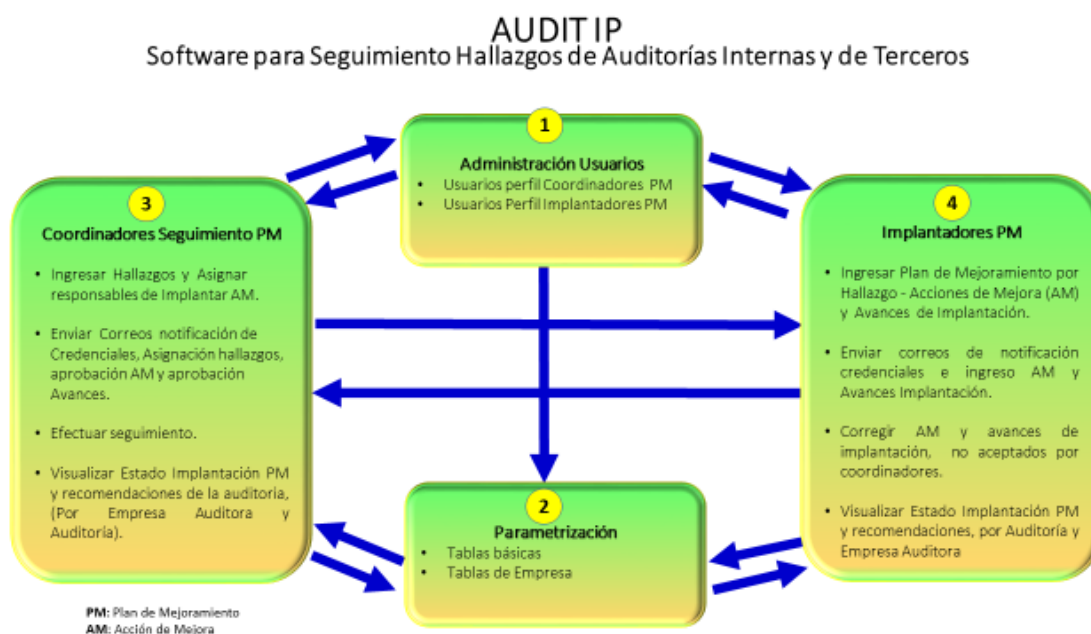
AUDIT IP
Software para Seguimiento Hallazgos de Auditorías Internas y de Terceros

1
Administración Usuarios
- Usuarios perfil Coordinadores PM
- Usuarios Perfil Implantadores PM

3
Coordinadores Seguimiento PM
- Ingresar Hallazgos y Asignar responsables de Implantar AM.
- Enviar Correos notificación de Credenciales, Asignación hallazgos, aprobación AM y aprobación Avances.
- Efectuar seguimiento.
- Visualizar Estado Implantación PM y recomendaciones de la auditoria, (Por Empresa Auditora y Auditoría).

4
Implantadores PM
- Ingresar Plan de Mejoramiento por Hallazgo - Acciones de Mejora (AM) y Avances de Implantación.
- Enviar correos de notificación credenciales e ingreso AM y Avances Implantación.
- Corregir AM y avances de implantación, no aceptados por coordinadores.
- Visualizar Estado Implantación PM y recomendaciones, por Auditoría y Empresa Auditora

2
Parametrización
- Tablas básicas
- Tablas de Empresa

PM: Plan de Mejoramiento
AM: Acción de Mejora